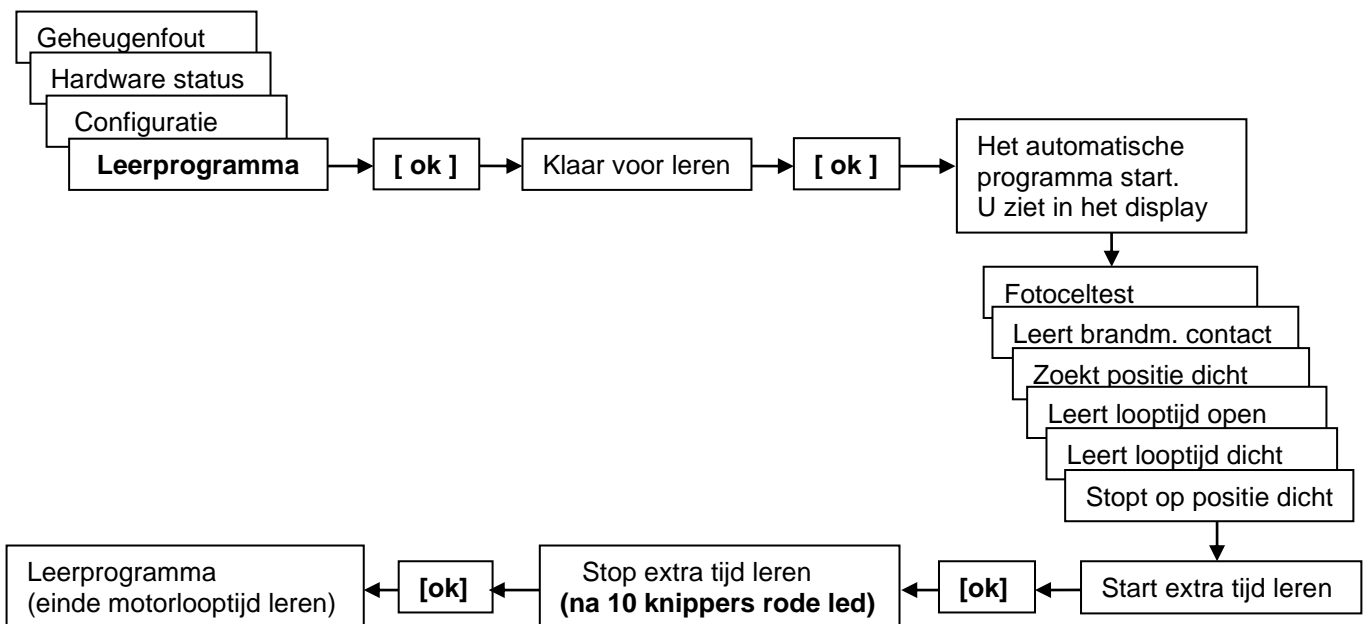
Geheugenfout
Hardware status
Configuratie
**Leerprogramma**
**[ ok ]**
Klaar voor leren
**[ ok ]**
Het automatische programma start. U ziet in het display

Fotoceltest
Leert brandm. contact
Zoekt positie dicht
Leert looptijd open
Leert looptijd dicht
Stopt op positie dicht

Start extra tijd leren
**[ok]**
Stop extra tijd leren **(na 10 knippers rode led)**
**[ok]**
Leerprogramma (einde motorlooptijd leren)